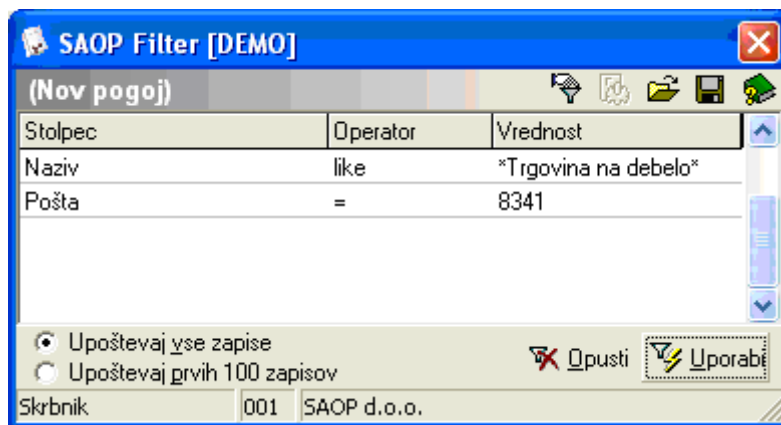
SAOP Filter [DEMO]

(Nov pogoj)

| Stolpec | Operator | Vrednost |
|---|---|---|
| Naziv | like | *Trgovina na debelo* |
| Pošta | = | 8341 |

Upoštevaj vse zapise
Upoštevaj prvih 100 zapisov

Opusti
Uporabi

Skrbnik | 001 | SAOP d.o.o.